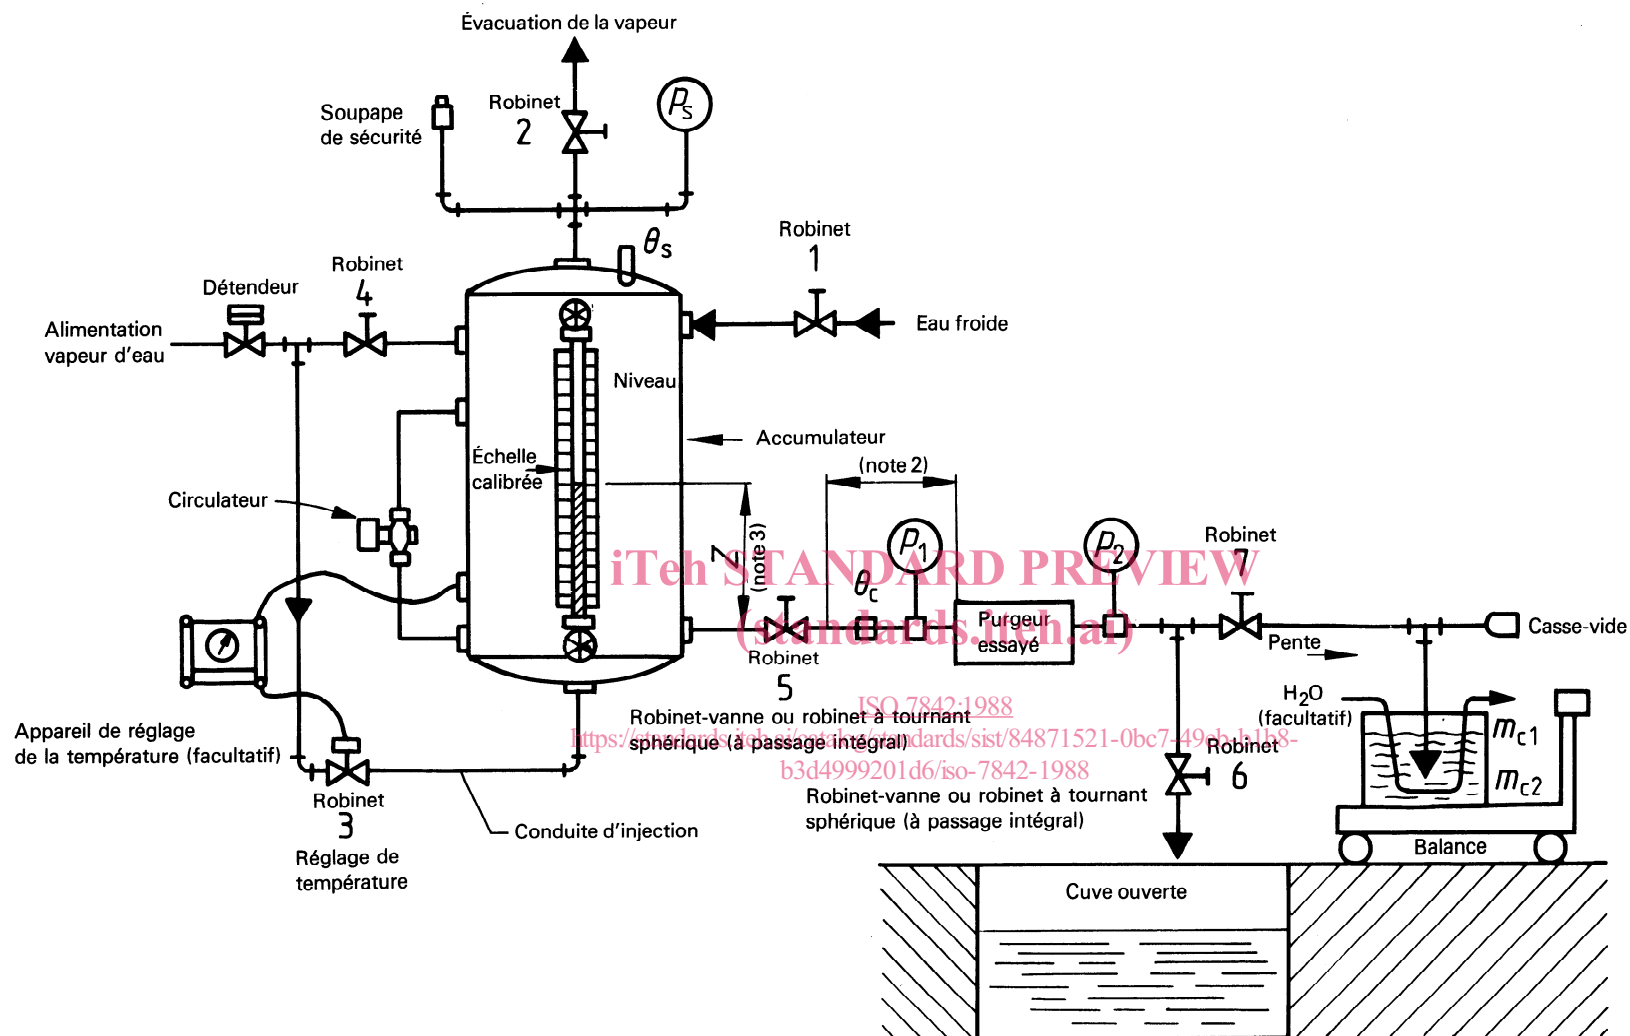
Évacuation de la vapeur

Soupape de sécurité

Robinet 2

$p_s$

$\theta_s$

Robinet 1

Eau froide

Détendeur

Robinet 4

Alimentation vapeur d'eau

Niveau

Accumulateur

Échelle calibrée

(note 2)

Circulateur

$z$ (note 3)

$p_1$

$p_2$

Robinet 7

$\theta_c$

Purgeur essayé

Casse-vide

Pente

Robinet 5

iTeh STANDARD PREVIEW (standards.iteh.ai)

ISO 7842:1988

https://standards.iteh.ai/catalog/standards/sist/84871521-0bc7-49eb-b1b8-b3d4999201d6/iso-7842-1988

Robinet-vanne ou robinet à tournant sphérique (à passage intégral)

$H_2O$ (facultatif)

$m_{c1}$

$m_{c2}$

Robinet 6

Appareil de réglage de la température (facultatif)

Robinet 3

Réglage de température

Conduite d'injection

Robinet-vanne ou robinet à tournant sphérique (à passage intégral)

Balance

Cuve ouverte